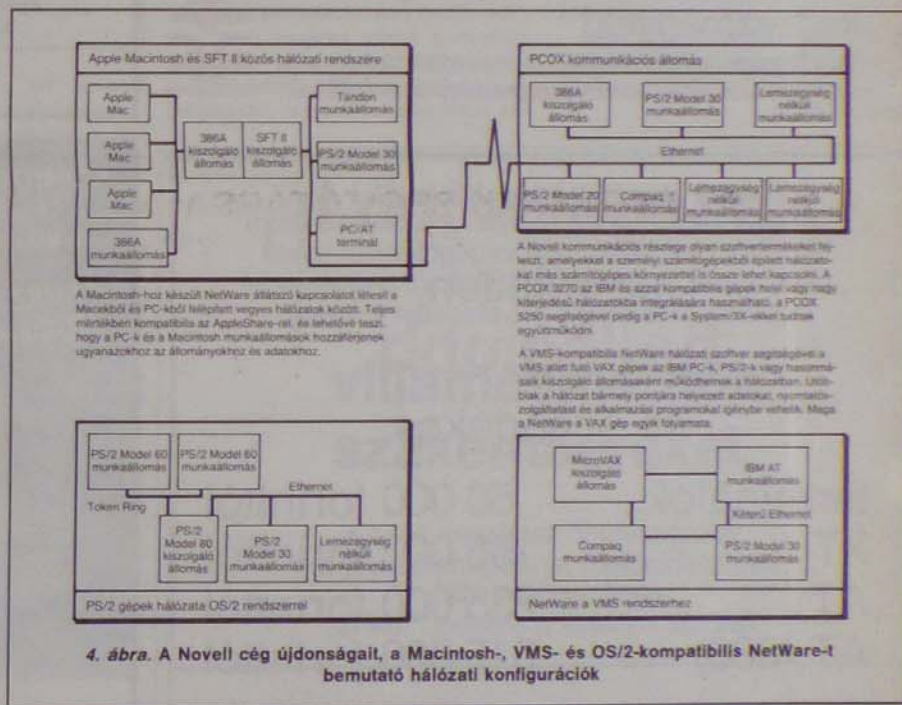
Apple Macintosh és SFT II közös hálózati rendszere

Apple Mac

Apple Mac

Apple Mac

386A munkaállomás

386A kiszolgáló állomás

SFT II kiszolgáló állomás

Tandon munkaállomás

PS/2 Model 30 munkaállomás

PC/AT terminál

A Macintosh-hoz készült NetWare átlátszó kapcsolatot létesít a Macekből és PC-kből felépített vegyes hálózatok között. Teljes mértékben kompatibilis az AppleShare-rel, és lehetővé teszi, hogy a PC-k és a Macintosh munkaállomások hozzáférjenek ugyanazokhoz az állományokhoz és adatokhoz.

PCOX kommunikációs állomás

386A kiszolgáló állomás

PS/2 Model 30 munkaállomás

Lemezegység nélküli munkaállomás

Ethernet

PS/2 Model 20 munkaállomás

Compaq munkaállomás

Lemezegység nélküli munkaállomás

Lemezegység nélküli munkaállomás

A Novell kommunikációs részlege olyan szoftvereszközöket fejleszt, amelyekkel a személyi számítógépekből épített hálózatokat más számítógépes környezettel is össze lehet kapcsolni. A PCOX 3270 az IBM és azzal kompatibilis gépek helyi vagy nagy kiterjedésű hálózatokba integrálására használható, a PCOX 5250 segítségével pedig a PC-k a System/3X-ekkel tudnak együttműködni.

A VMS-kompatibilis NetWare hálózati szoftver segítségével a VMS alatt futó VAX gépek az IBM PC-k, PS/2-k vagy hasonmásaik kiszolgáló állomásaiként működhetnek a hálózatban. Ezáltal a hálózat bármely pontjára helyezett adatokat, nyomtatószolgáltatást és alkalmazási programokat igénybe vehetik. Maga a NetWare a VAX gép egyik folyamata.

PS/2 Model 60 munkaállomás

PS/2 Model 60 munkaállomás

Ethernet

Token Ring

PS/2 Model 80 kiszolgáló állomás

PS/2 Model 30 munkaállomás

Lemezegység nélküli munkaállomás

PS/2 gépek hálózata OS/2 rendszerrel

MicroVAX kiszolgáló állomás

IBM AT munkaállomás

Kiterjedt Ethernet

Compaq munkaállomás

PS/2 Model 30 munkaállomás

NetWare a VMS rendszerhez

4. ábra. A Novell cég újdonságait, a Macintosh-, VMS- és OS/2-kompatibilis NetWare-t bemutató hálózati konfigurációk